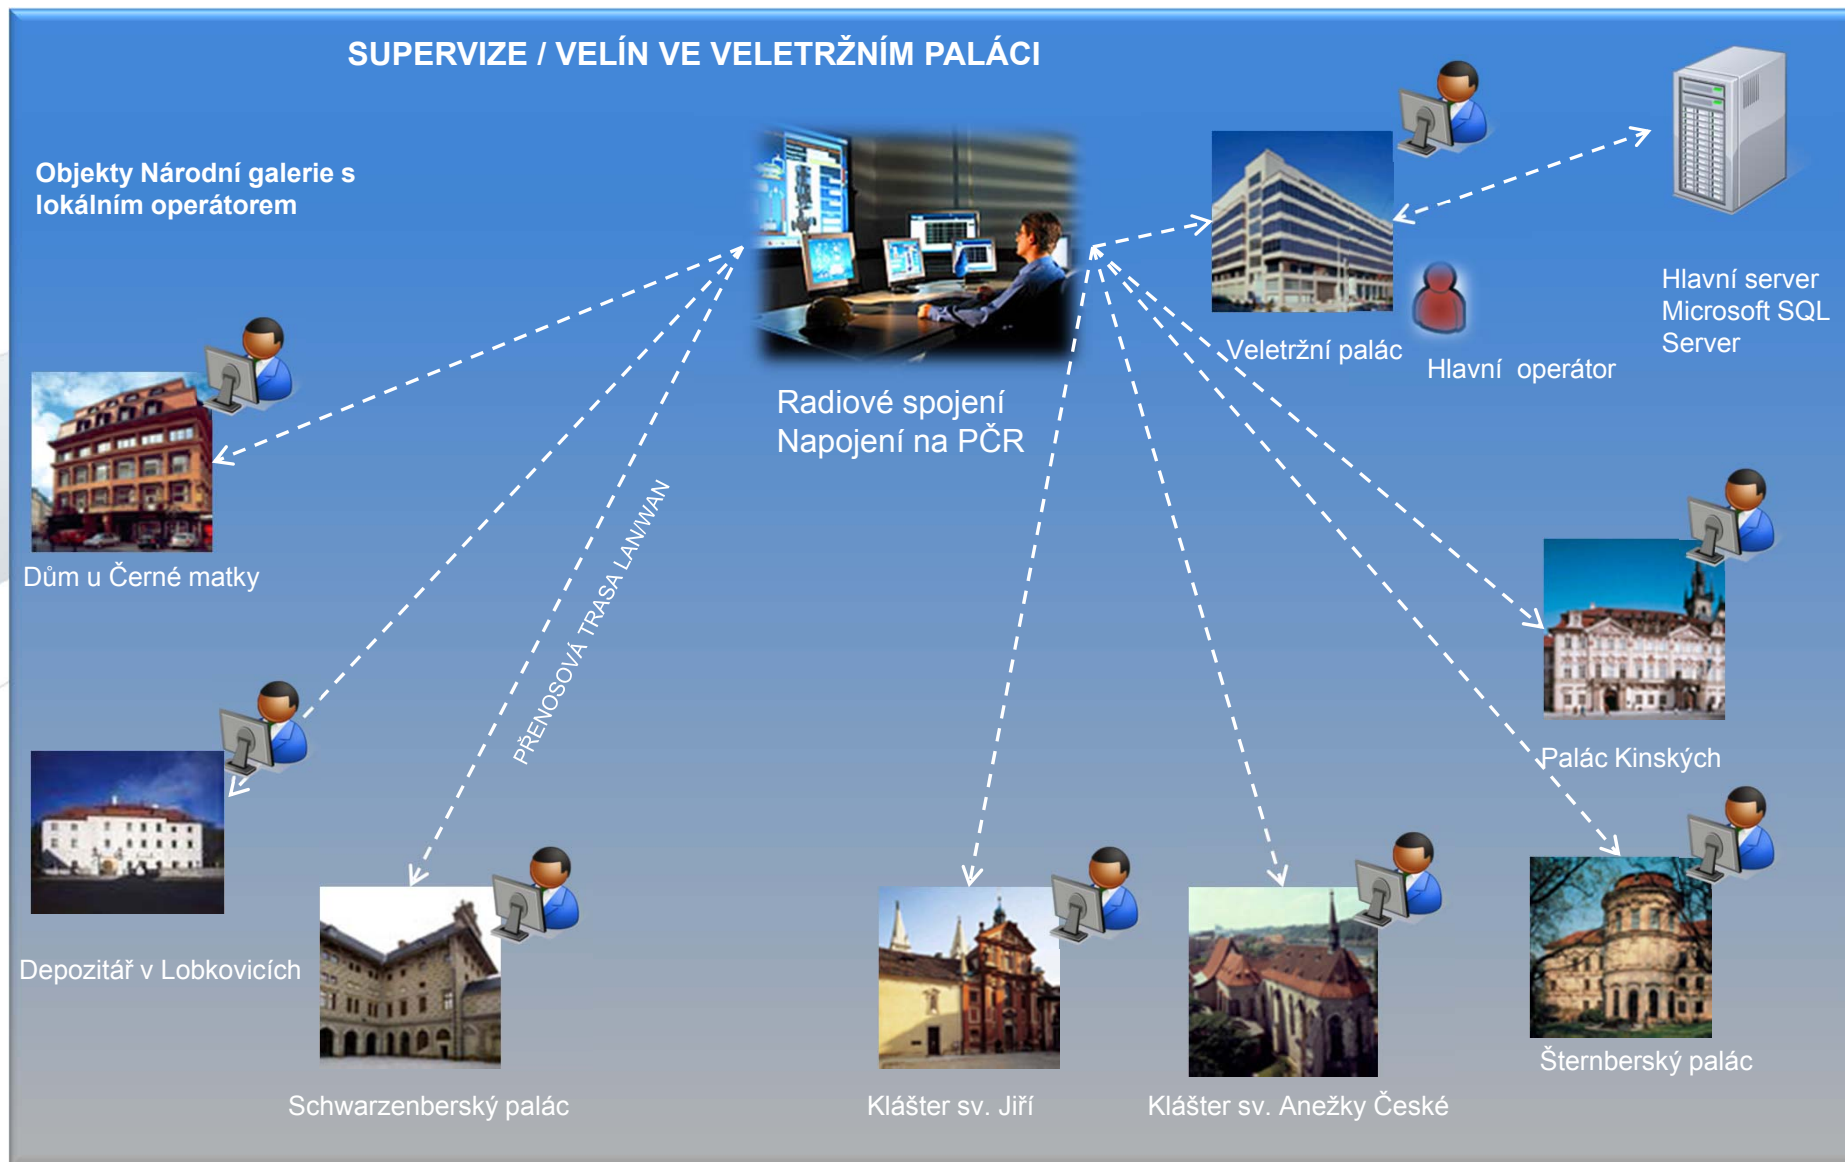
SUPERVIZE / VELÍN VE VELETRŽNÍM PALÁCI

Objekty Národní galerie s lokálním operátorem

Radiové spojení
Napojení na PČR

Veletržní palác

Hlavní operátor

Hlavní server Microsoft SQL Server

Dům u Černé matky

PŘENOSOVÁ TRASA LAN/WAN

Palác Kinských

Depozitář v Lobkovicích

Schwarzenberský palác

Klášter sv. Jiří

Klášter sv. Anežky České

Šternberský palác